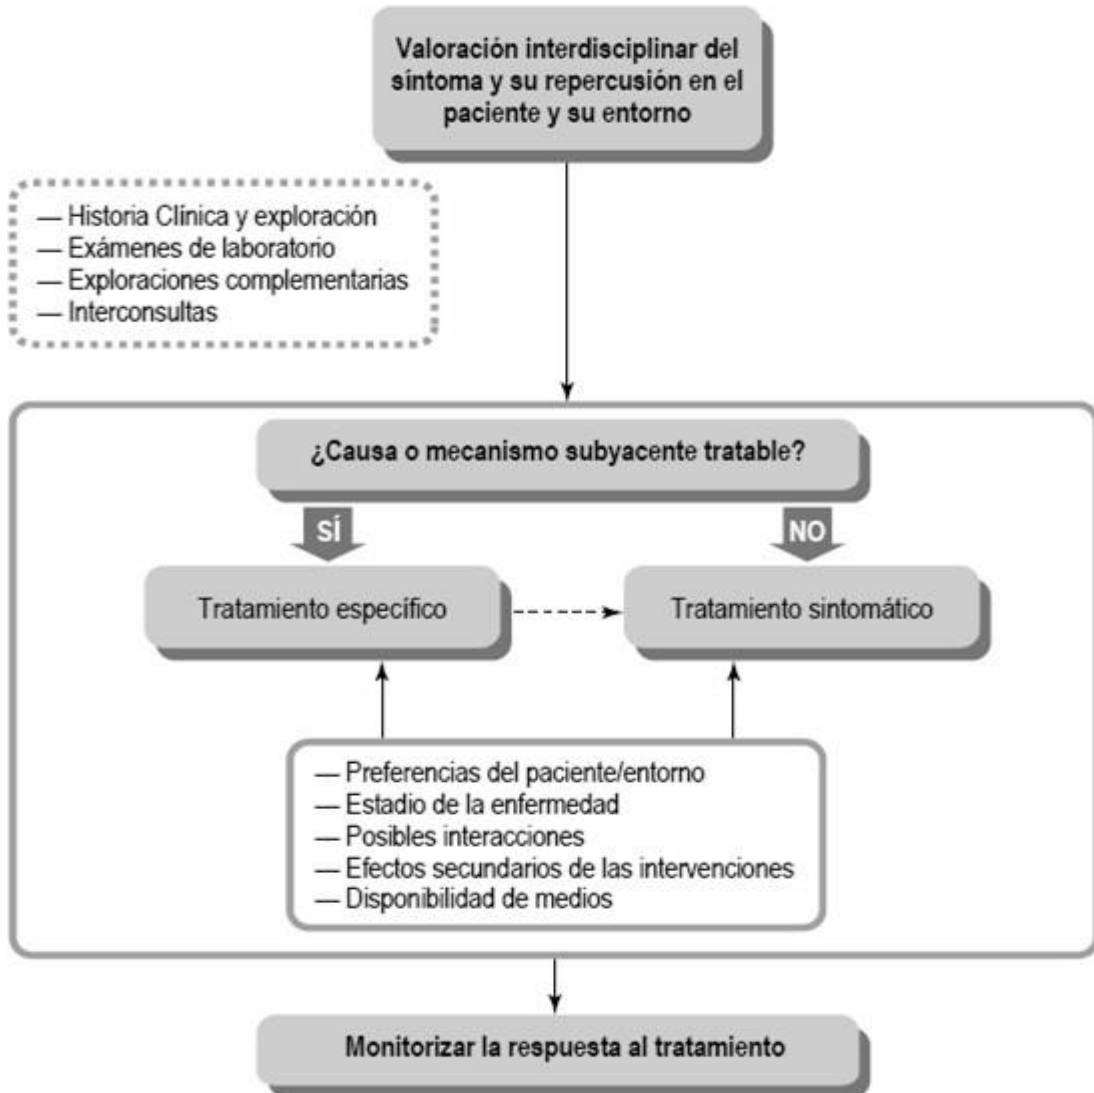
Valoración interdisciplinar del síntoma y su repercusión en el paciente y su entorno

— Historia Clínica y exploración
— Exámenes de laboratorio
— Exploraciones complementarias
— Interconsultas

¿Causa o mecanismo subyacente tratable?

SÍ

NO

Tratamiento específico

Tratamiento sintomático

— Preferencias del paciente/entorno
— Estadio de la enfermedad
— Posibles interacciones
— Efectos secundarios de las intervenciones
— Disponibilidad de medios

Monitorizar la respuesta al tratamiento